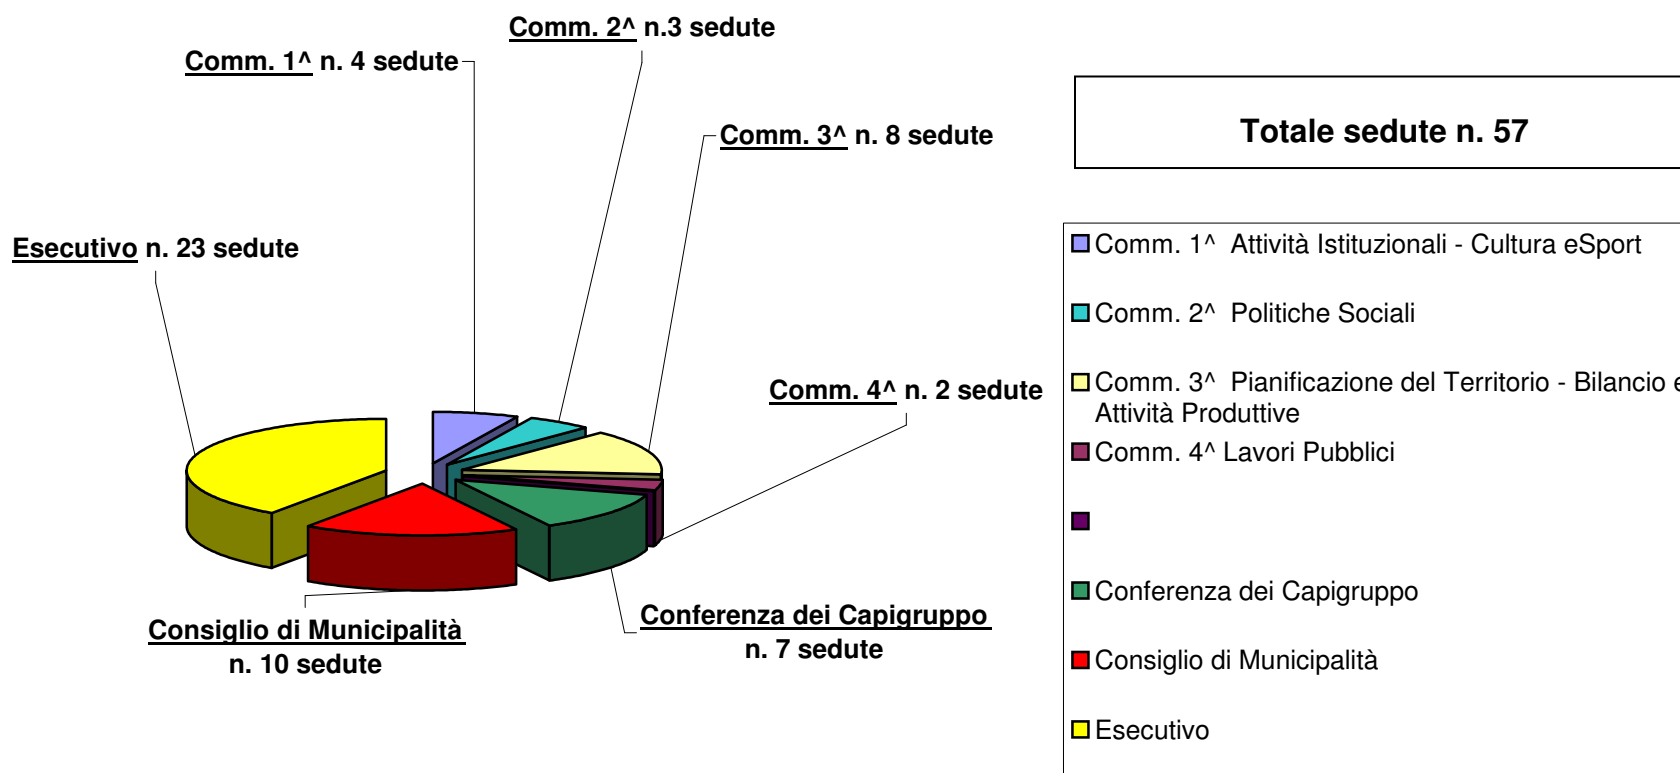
Comm. 2^ n.3 sedute

Comm. 1^ n. 4 sedute

Comm. 3^ n. 8 sedute

Totale sedute n. 57

Esecutivo n. 23 sedute

Comm. 4^ n. 2 sedute

Consiglio di Municipalità
n. 10 sedute

Conferenza dei Capigruppo
n. 7 sedute

Comm. 1^ Attività Istituzionali - Cultura eSport

Comm. 2^ Politiche Sociali

Comm. 3^ Pianificazione del Territorio - Bilancio e Attività Produttive

Comm. 4^ Lavori Pubblici

Conferenza dei Capigruppo

Consiglio di Municipalità

Esecutivo